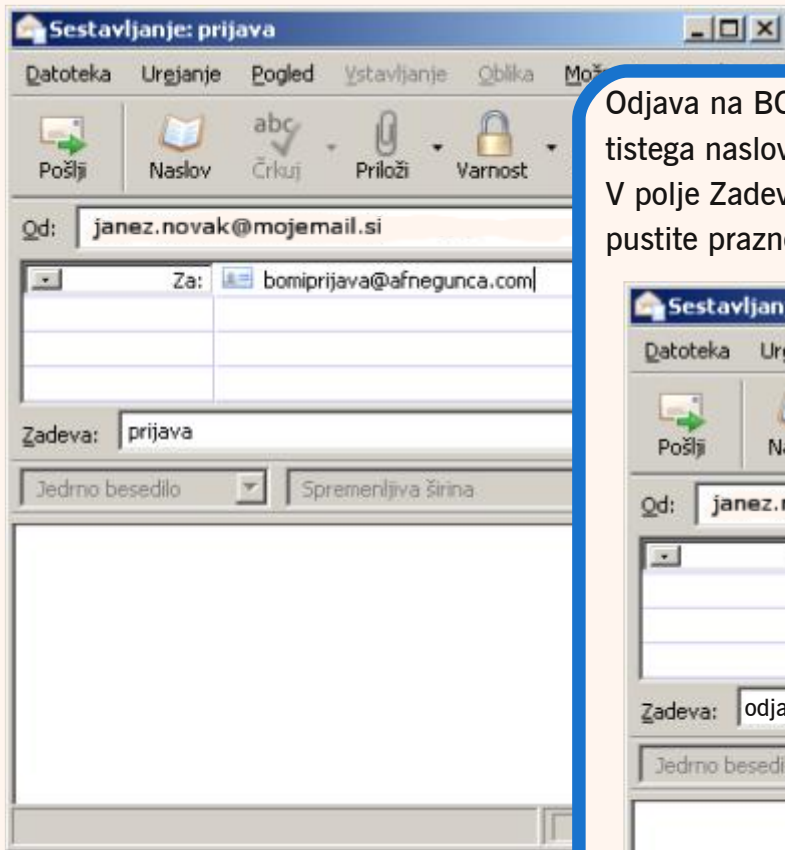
Sestavljanje: prijava

Datoteka Urejanje Pogled Vstavljanje Oblika Mož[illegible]

Pošlji Naslov Črkuj Priloži Varnost

Od: janez.novak@mojemail.si

Za: bomiprijava@afnegunca.com

Zadeva: prijava

Jedrno besedilo Spremenljiva širina

Odjava na BO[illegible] tistega naslov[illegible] V polje Zadev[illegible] pustite prazn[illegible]

Sestavljan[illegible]

Datoteka Ur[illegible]

Pošlji Na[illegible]

Od: janez.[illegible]

Zadeva: odja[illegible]

Jedrno besedi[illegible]